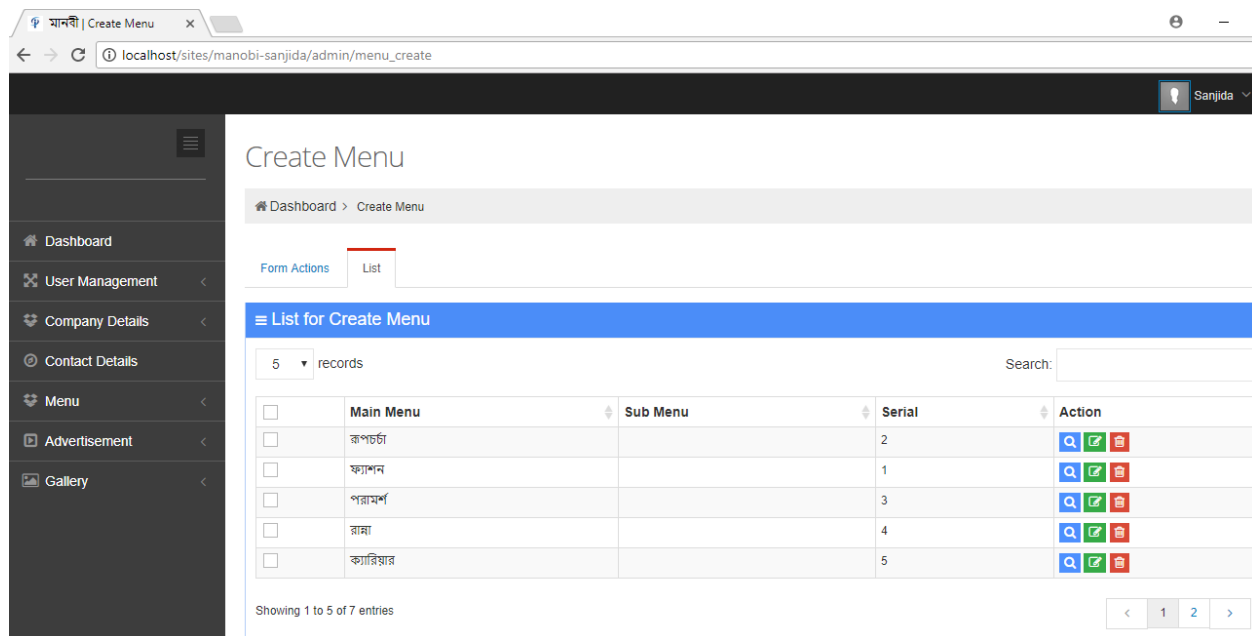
মানবী | Create Menu ×

localhost/sites/manobi-sanjida/admin/menu_create

Sanjida

Dashboard
User Management
Company Details
Contact Details
Menu
Advertisement
Gallery

Create Menu

Dashboard > Create Menu

Form Actions | List

List for Create Menu

5 records

Search:

| | Main Menu | Sub Menu | Serial | Action |
|---|---|---|---|---|
| | রূপচর্চা | | 2 | |
| | ফ্যাশন | | 1 | |
| | পরামর্শ | | 3 | |
| | রান্না | | 4 | |
| | ক্যারিয়ার | | 5 | |

Showing 1 to 5 of 7 entries

‹ 1 2 ›